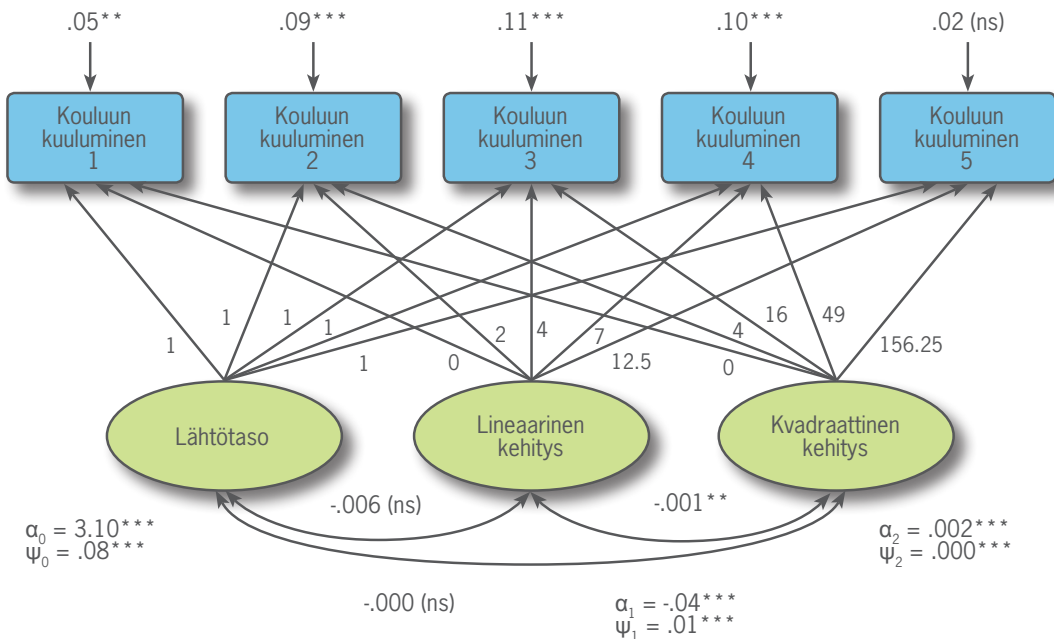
.05**

.09***

.11***

.10***

.02 (ns)

Kouluun kuuluminen 1

Kouluun kuuluminen 2

Kouluun kuuluminen 3

Kouluun kuuluminen 4

Kouluun kuuluminen 5

1

1

1

1

1

0

2

4

7

12.5

4

16

49

0

156.25

Lähtötaso

Lineaarinen kehitys

Kvadraattinen kehitys

-.006 (ns)

-.001**

$\alpha_0$ = 3.10***
$\psi_0$ = .08***

$\alpha_2$ = .002***
$\psi_2$ = .000***

-.000 (ns)

$\alpha_1$ = -.04***
$\psi_1$ = .01***